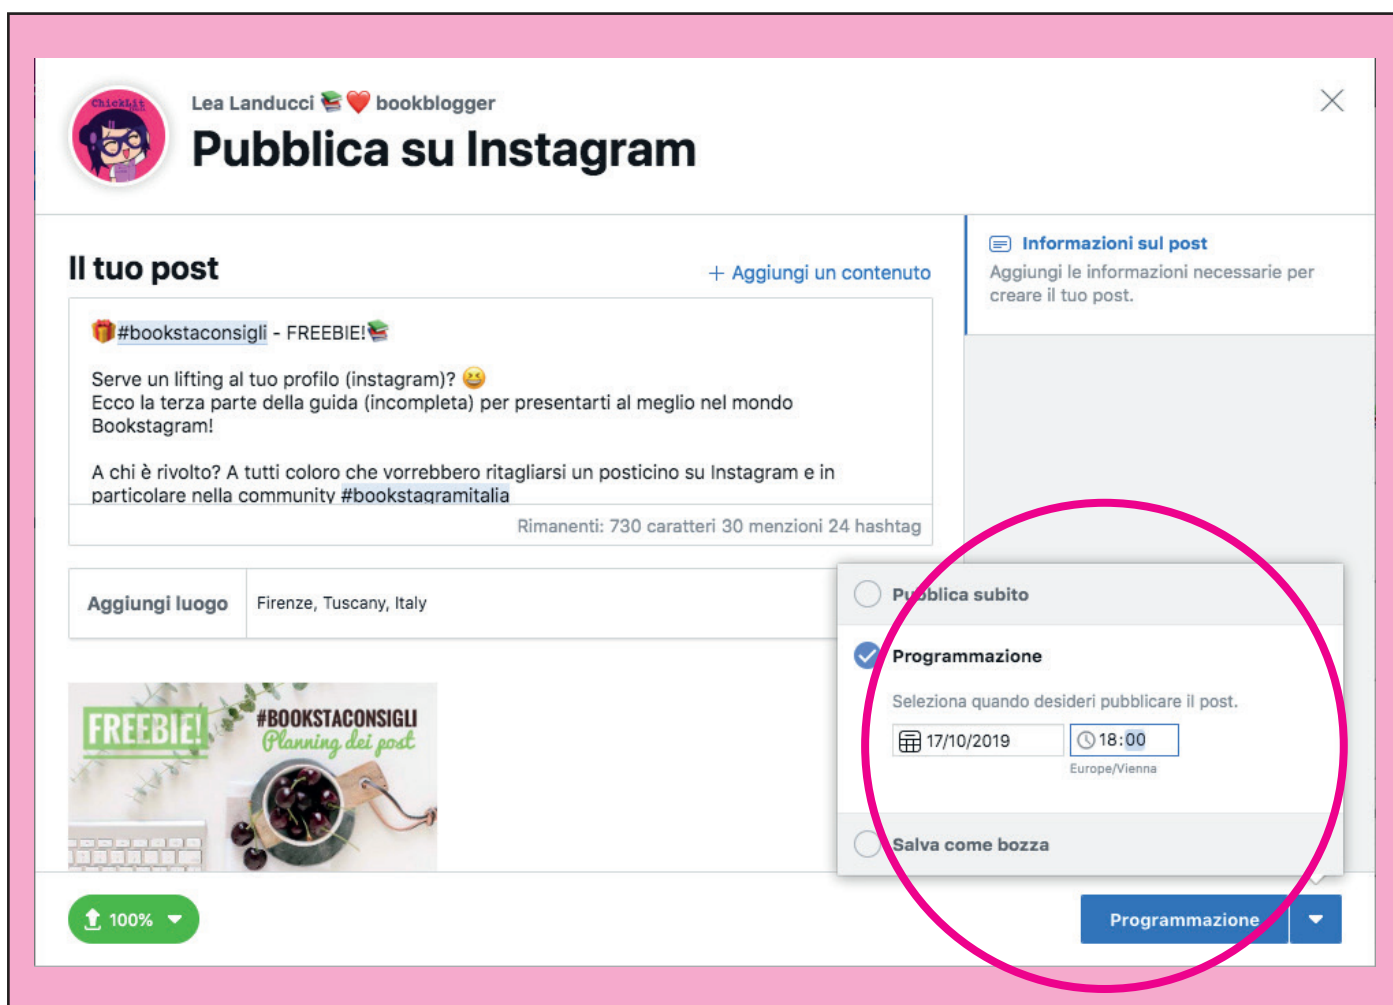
ChickLit

Lea Landucci 📚❤️ bookblogger

Pubblica su Instagram

Il tuo post

+ Aggiungi un contenuto

🎁#bookstaconsigli - FREEBIE!📚

Serve un lifting al tuo profilo (instagram)? 😆
Ecco la terza parte della guida (incompleta) per presentarti al meglio nel mondo Bookstagram!

A chi è rivolto? A tutti coloro che vorrebbero ritagliarsi un posticino su Instagram e in particolare nella community #bookstagramitalia

Rimanenti: 730 caratteri 30 menzioni 24 hashtag

Aggiungi luogo

Firenze, Tuscany, Italy

FREEBIE! #BOOKSTACONSIGLI Planning dei post

Informazioni sul post

Aggiungi le informazioni necessarie per creare il tuo post.

Pubblica subito

Programmazione

Seleziona quando desideri pubblicare il post.

17/10/2019

18:00

Europe/Vienna

Salva come bozza

100%

Programmazione